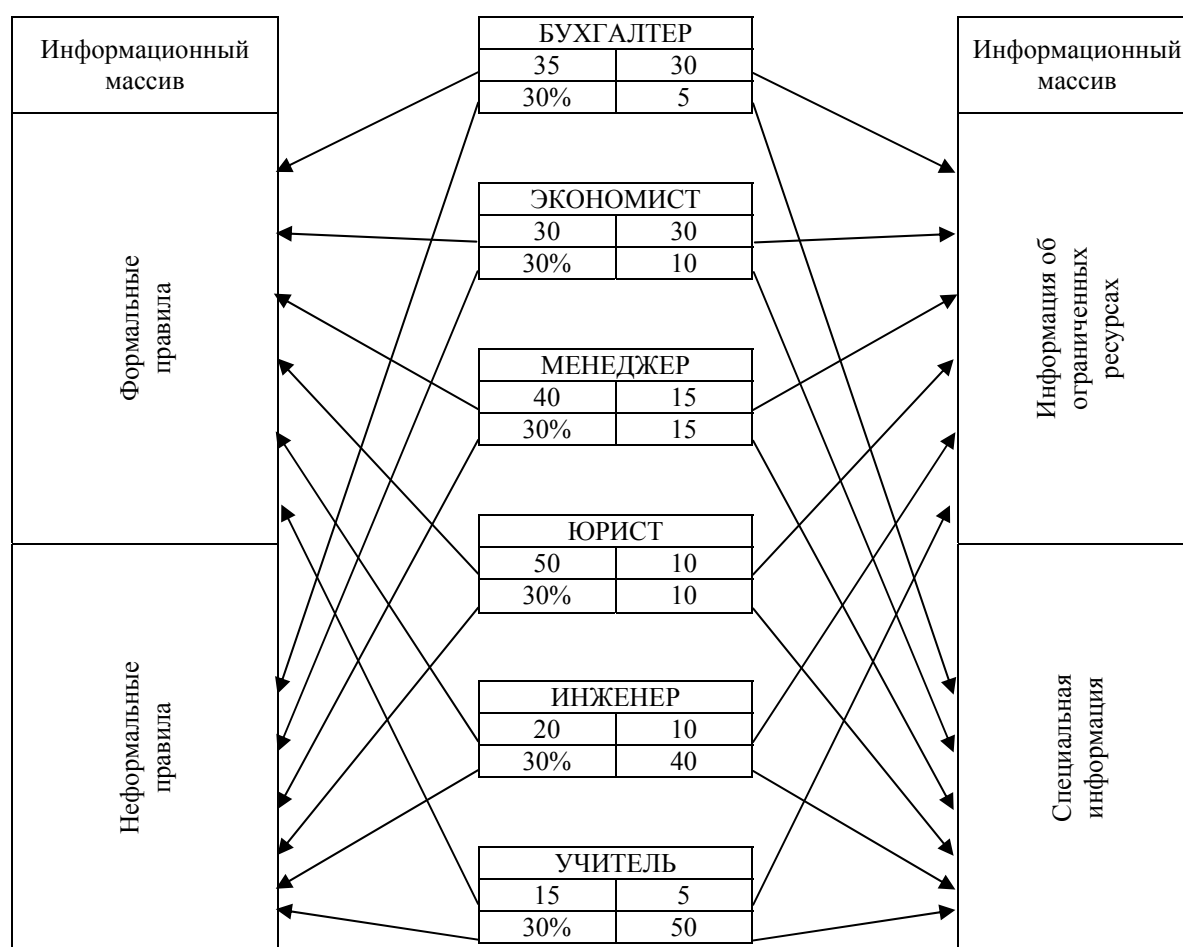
Информационный массив

Формальные правила

Неформальные правила

| БУХГАЛТЕР | |
|---|---|
| 35 | 30 |
| 30% | 5 |

| ЭКОНОМИСТ | |
|---|---|
| 30 | 30 |
| 30% | 10 |

| МЕНЕДЖЕР | |
|---|---|
| 40 | 15 |
| 30% | 15 |

| ЮРИСТ | |
|---|---|
| 50 | 10 |
| 30% | 10 |

| ИНЖЕНЕР | |
|---|---|
| 20 | 10 |
| 30% | 40 |

| УЧИТЕЛЬ | |
|---|---|
| 15 | 5 |
| 30% | 50 |

Информационный массив

Информация об ограниченных ресурсах

Специальная информация